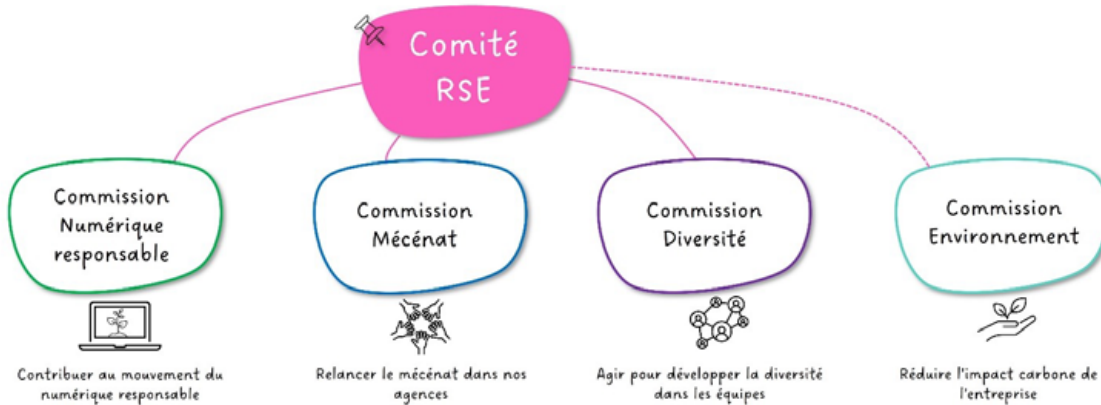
Comité RSE

Commission Numérique responsable

Commission Mécénat

Commission Diversité

Commission Environnement

Contribuer au mouvement du numérique responsable

Relancer le mécénat dans nos agences

Agir pour développer la diversité dans les équipes

Réduire l'impact carbone de l'entreprise